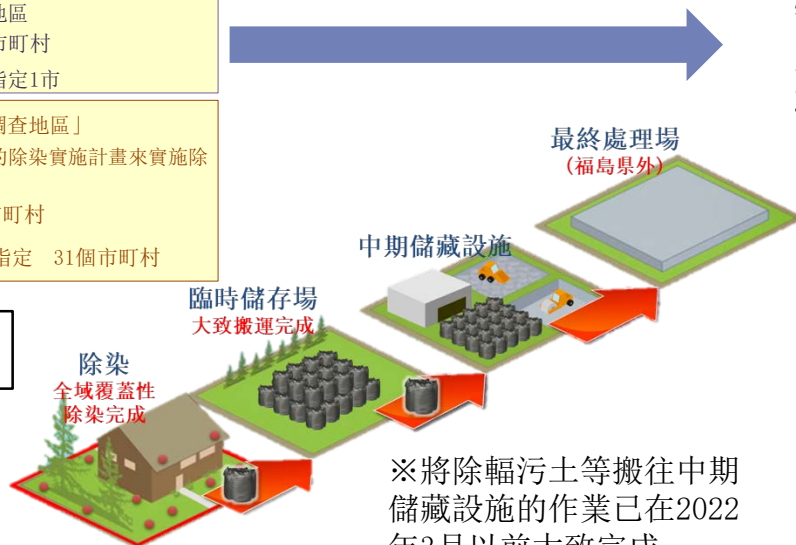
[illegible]地區
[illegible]市町村
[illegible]指定1市

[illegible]調查地區」
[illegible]的除染實施計畫來實施除
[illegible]
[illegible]市町村
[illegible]指定　31個市町村

最終處理場
（福島県外）

中期儲藏設施

臨時儲存場
大致搬運完成

除染
全域覆蓋性
除染完成

※將除輻污土等搬往中期儲藏設施的作業已在2022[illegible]